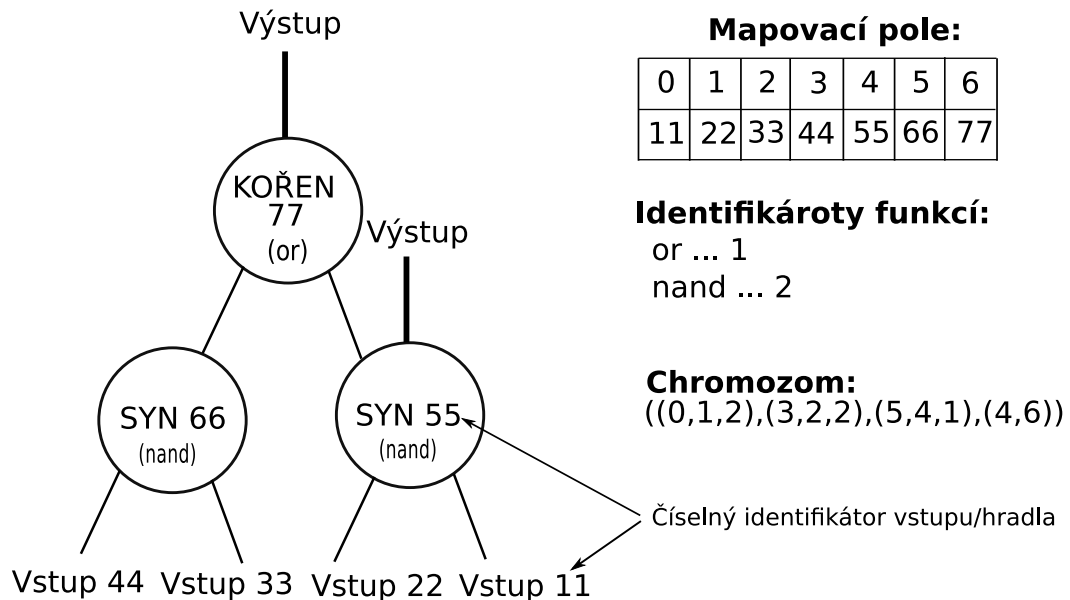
Výstup

KOŘEN 77 (or)

Výstup

SYN 66 (nand)

SYN 55 (nand)

Vstup 44 Vstup 33 Vstup 22 Vstup 11

Číselný identifikátor vstupu/hradla

**Mapovací pole:**

| 0 | 1 | 2 | 3 | 4 | 5 | 6 |
|---|---|---|---|---|---|---|
| 11 | 22 | 33 | 44 | 55 | 66 | 77 |

**Identifikároty funkcí:**
or ... 1
nand ... 2

**Chromozom:**
((0,1,2),(3,2,2),(5,4,1),(4,6))